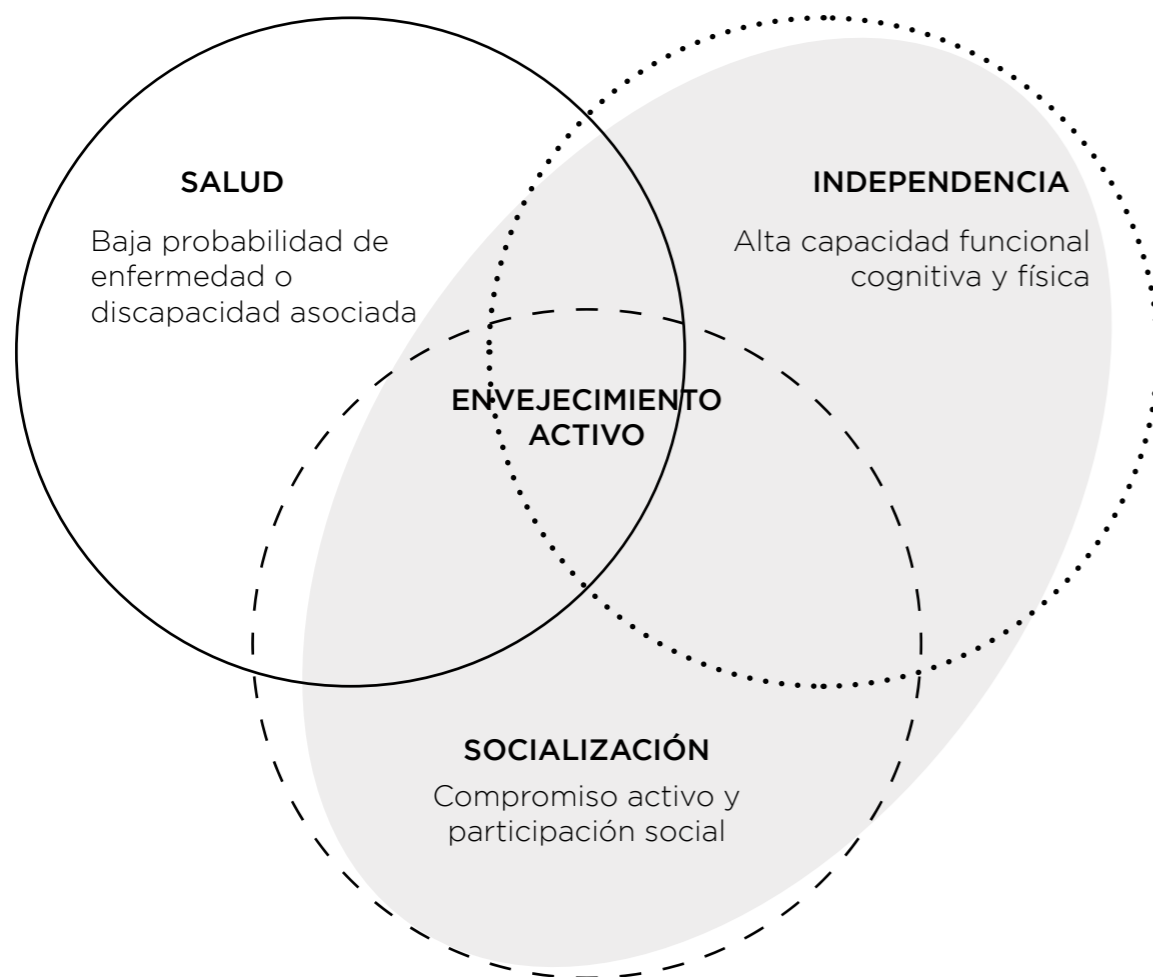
SALUD

Baja probabilidad de enfermedad o discapacidad asociada

INDEPENDENCIA

Alta capacidad funcional cognitiva y física

ENVEJECIMIENTO ACTIVO

SOCIALIZACIÓN

Compromiso activo y participación social